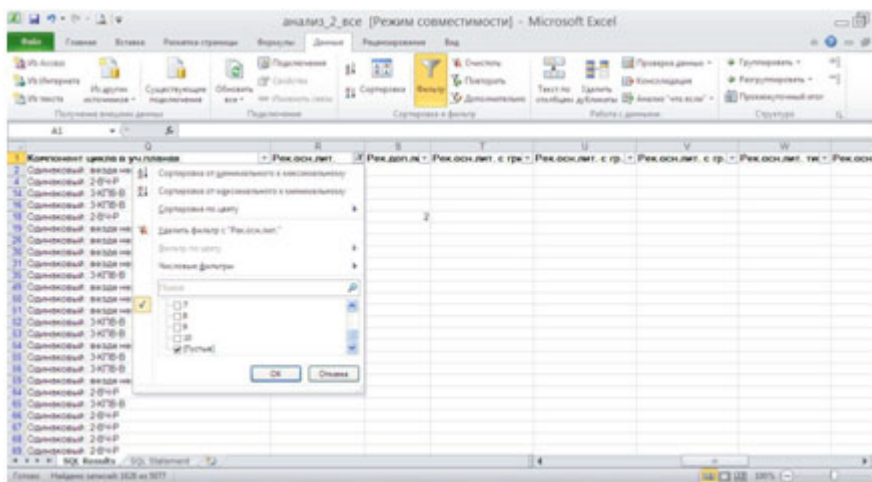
анализ_2_все [Режим совместимости] - Microsoft Excel

Файл Главная Вставка Разметка страницы Формулы Данные Рецензирование Вид

Из Access
Из Интернета
Из текста
Из других источников
Существующие подключения
Обновить все
Подключения
Свойства
Изменить связи
Сортировка
Фильтр
Очистить
Повторить
Дополнительно
Текст по столбцам
Удалить дубликаты
Проверка данных
Консолидация
Анализ "что если"
Группировать
Разгруппировать
Промежуточный итог
Получение внешних данных
Подключения
Сортировка и фильтр
Работа с данными
Структура

A1

Q R S T U V W
Компонент цикла в уч.планах | Рек.осн.лит. | Рек.доп.л | Рек.осн.лит. с гри | Рек.осн.лит. с гр. | Рек.осн.лит. с гр. | Рек.осн.лит. тип | Рек.осн

Одинаковый вкладн
Одинаковый 2-ФчР
Одинаковый 3-КПВ-В
Одинаковый 3-КПВ-В
Одинаковый 2-ФчР
Одинаковый вкладн
Одинаковый вкладн
Одинаковый вкладн
Одинаковый вкладн
Одинаковый 3-КПВ-В
Одинаковый вкладн
Одинаковый вкладн
Одинаковый вкладн
Одинаковый 3-КПВ-В
Одинаковый 3-КПВ-В
Одинаковый вкладн
Одинаковый 3-КПВ-В
Одинаковый 3-КПВ-В
Одинаковый вкладн
Одинаковый 2-ФчР
Одинаковый 3-КПВ-В
Одинаковый 2-ФчР
Одинаковый 2-ФчР
Одинаковый 2-ФчР
Одинаковый 2-ФчР

2

Сортировка от минимального к максимальному
Сортировка от максимального к минимальному
Сортировка по цвету
Удалить фильтр с "Рек.осн.лит."
Фильтр по цвету
Числовые фильтры
Поиск
7
8
9
10
(Пустые)
ОК
Отмена

SQL Results SQL Statement

Готово Найдено записей: 1626 из 5077 100%